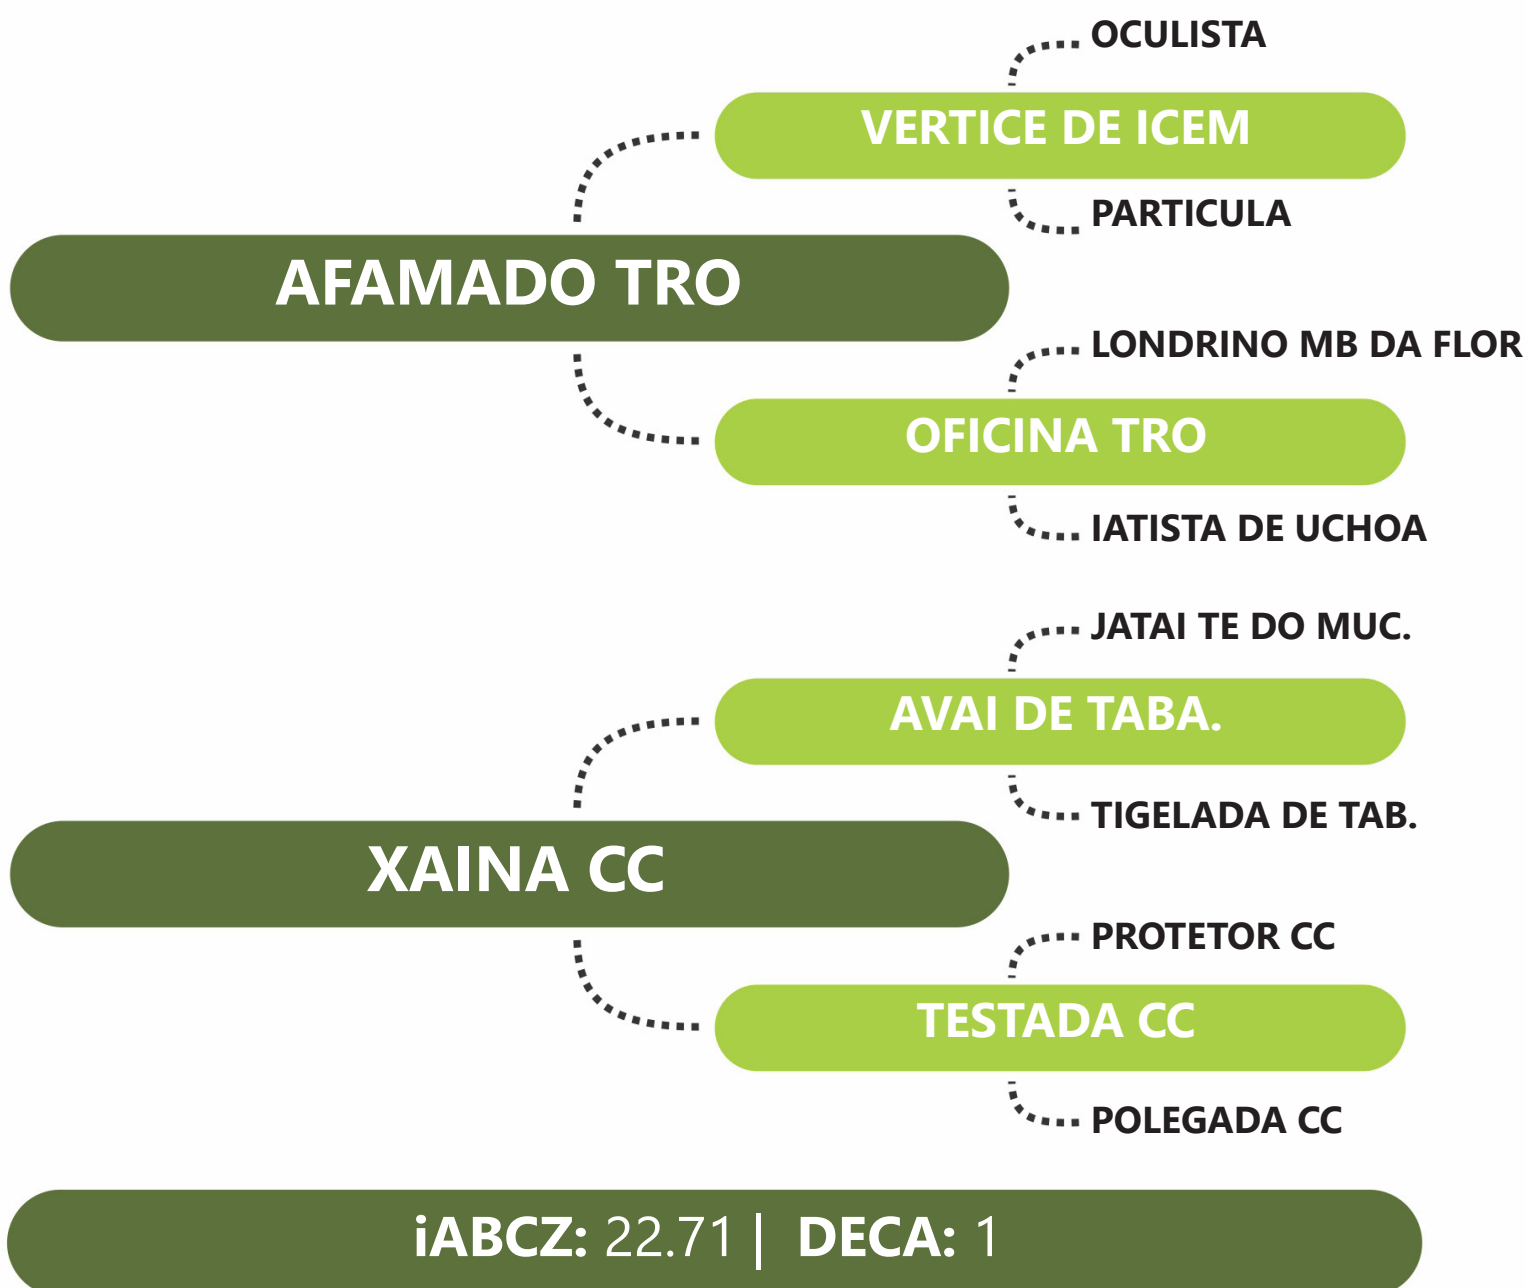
OCULISTA

VERTICE DE ICEM

PARTICULA

AFAMADO TRO

LONDRINO MB DA FLOR

OFICINA TRO

IATISTA DE UCHOA

JATAI TE DO MUC.

AVAI DE TABA.

TIGELADA DE TAB.

XAINA CC

PROTETOR CC

TESTADA CC

POLEGADA CC

iABCZ: 22.71 | DECA: 1